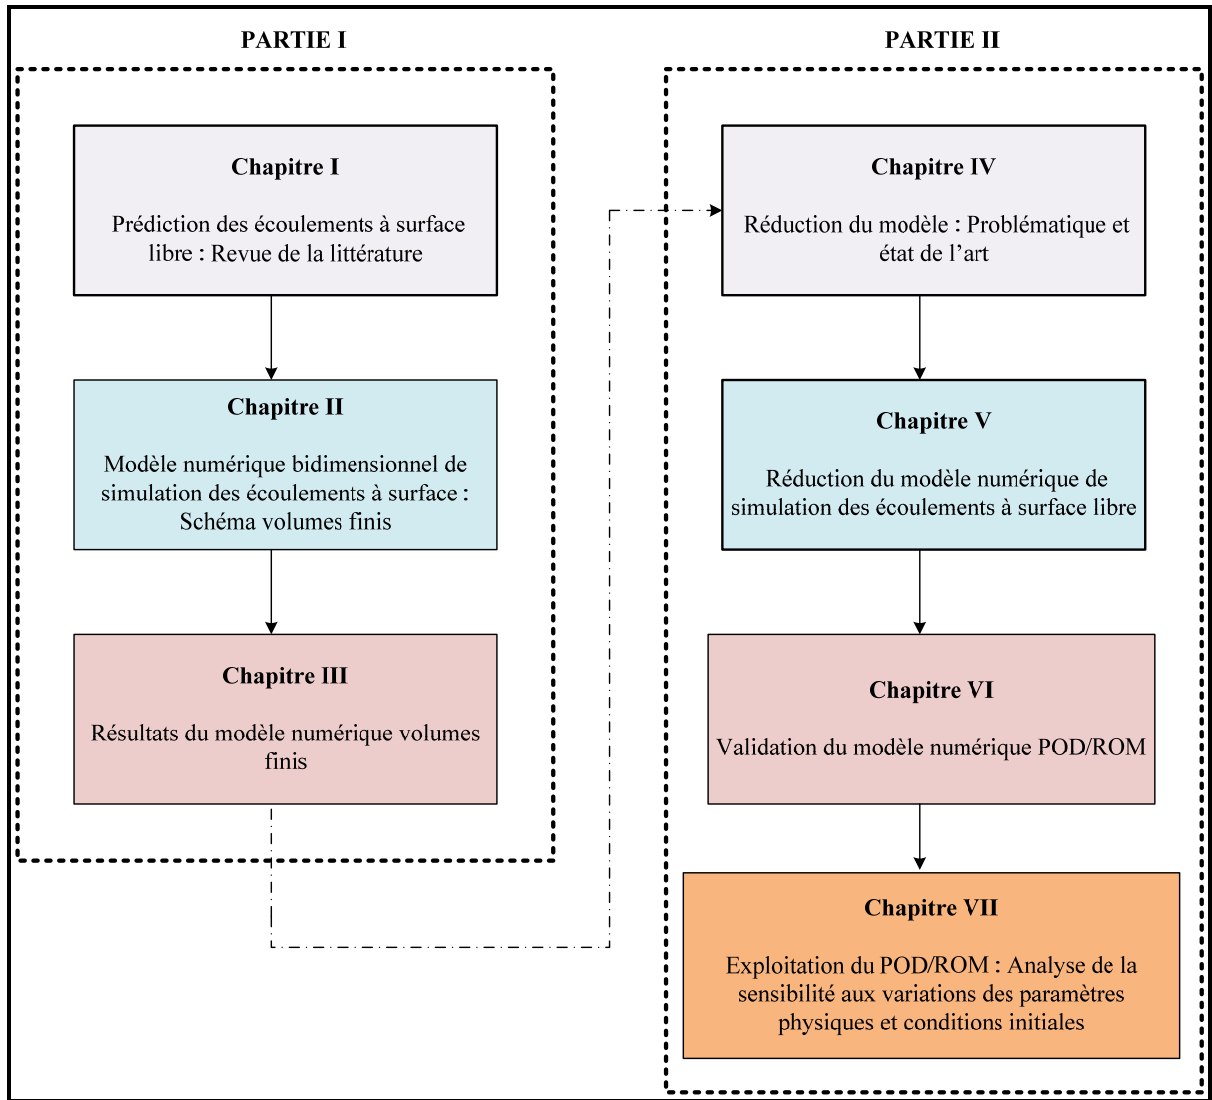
PARTIE I

Chapitre I

Prédiction des écoulements à surface libre : Revue de la littérature

Chapitre II

Modèle numérique bidimensionnel de simulation des écoulements à surface : Schéma volumes finis

Chapitre III

Résultats du modèle numérique volumes finis

PARTIE II

Chapitre IV

Réduction du modèle : Problématique et état de l'art

Chapitre V

Réduction du modèle numérique de simulation des écoulements à surface libre

Chapitre VI

Validation du modèle numérique POD/ROM

Chapitre VII

Exploitation du POD/ROM : Analyse de la sensibilité aux variations des paramètres physiques et conditions initiales